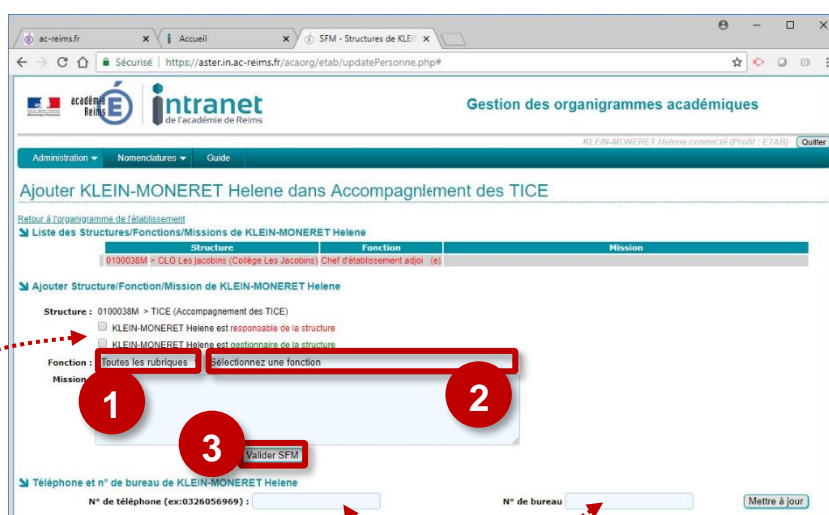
ac-reims.fr
Accueil
SFM - Structures de KLEI

Sécurisé | https://aster.in.ac-reims.fr/acaorg/etab/updatePersonne.php#

académie Reims
intranet
de l'académie de Reims

Gestion des organigrammes académiques

KLEIN-MONERET Helene connecté (Profil : ETAB) Quitter

Administration ▾ Nomenclatures ▾ Guide

Ajouter KLEIN-MONERET Helene dans Accompagnement des TICE

Retour à l'organigramme de l'établissement
Liste des Structures/Fonctions/Missions de KLEIN-MONERET Helene

| Structure | Fonction | Mission |
|---|---|---|
| 0100038M > CLG Les jacobins (Collège Les Jacobins) | Chef d'établissement adjoi (e) | |

Ajouter Structure/Fonction/Mission de KLEIN-MONERET Helene

Structure : 0100038M > TICE (Accompagnement des TICE)
KLEIN-MONERET Helene est responsable de la structure
KLEIN-MONERET Helene est gestionnaire de la structure
Fonction : Toutes les rubriques Sélectionnez une fonction
Mission

1
2
3

Valider SFM

Téléphone et n° de bureau de KLEIN-MONERET Helene
N° de téléphone (ex:0326056969) :
N° de bureau
Mettre à jour